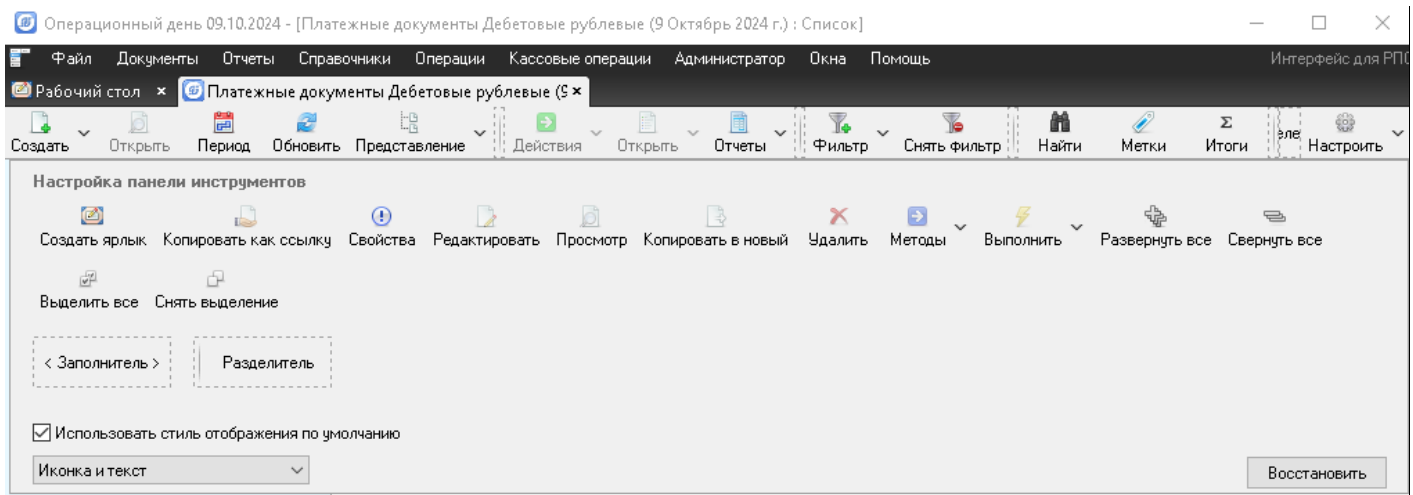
Операционный день 09.10.2024 - [Платежные документы Дебетовые рублевые (9 Октябрь 2024 г.) : Список]

Файл Документы Отчеты Справочники Операции Кассовые операции Администратор Окна Помощь Интерфейс для РПС

Рабочий стол × Платежные документы Дебетовые рублевые (9 ×

Создать Открыть Период Обновить Представление Действия Открыть Отчеты Фильтр Снять фильтр Найти Метки Итоги еле Настроить

Настройка панели инструментов

Создать ярлык Копировать как ссылку Свойства Редактировать Просмотр Копировать в новый Удалить Методы Выполнить Развернуть все Свернуть все

Выделить все Снять выделение

< Заполнитель > Разделитель

☑ Использовать стиль отображения по умолчанию

Иконка и текст

Восстановить